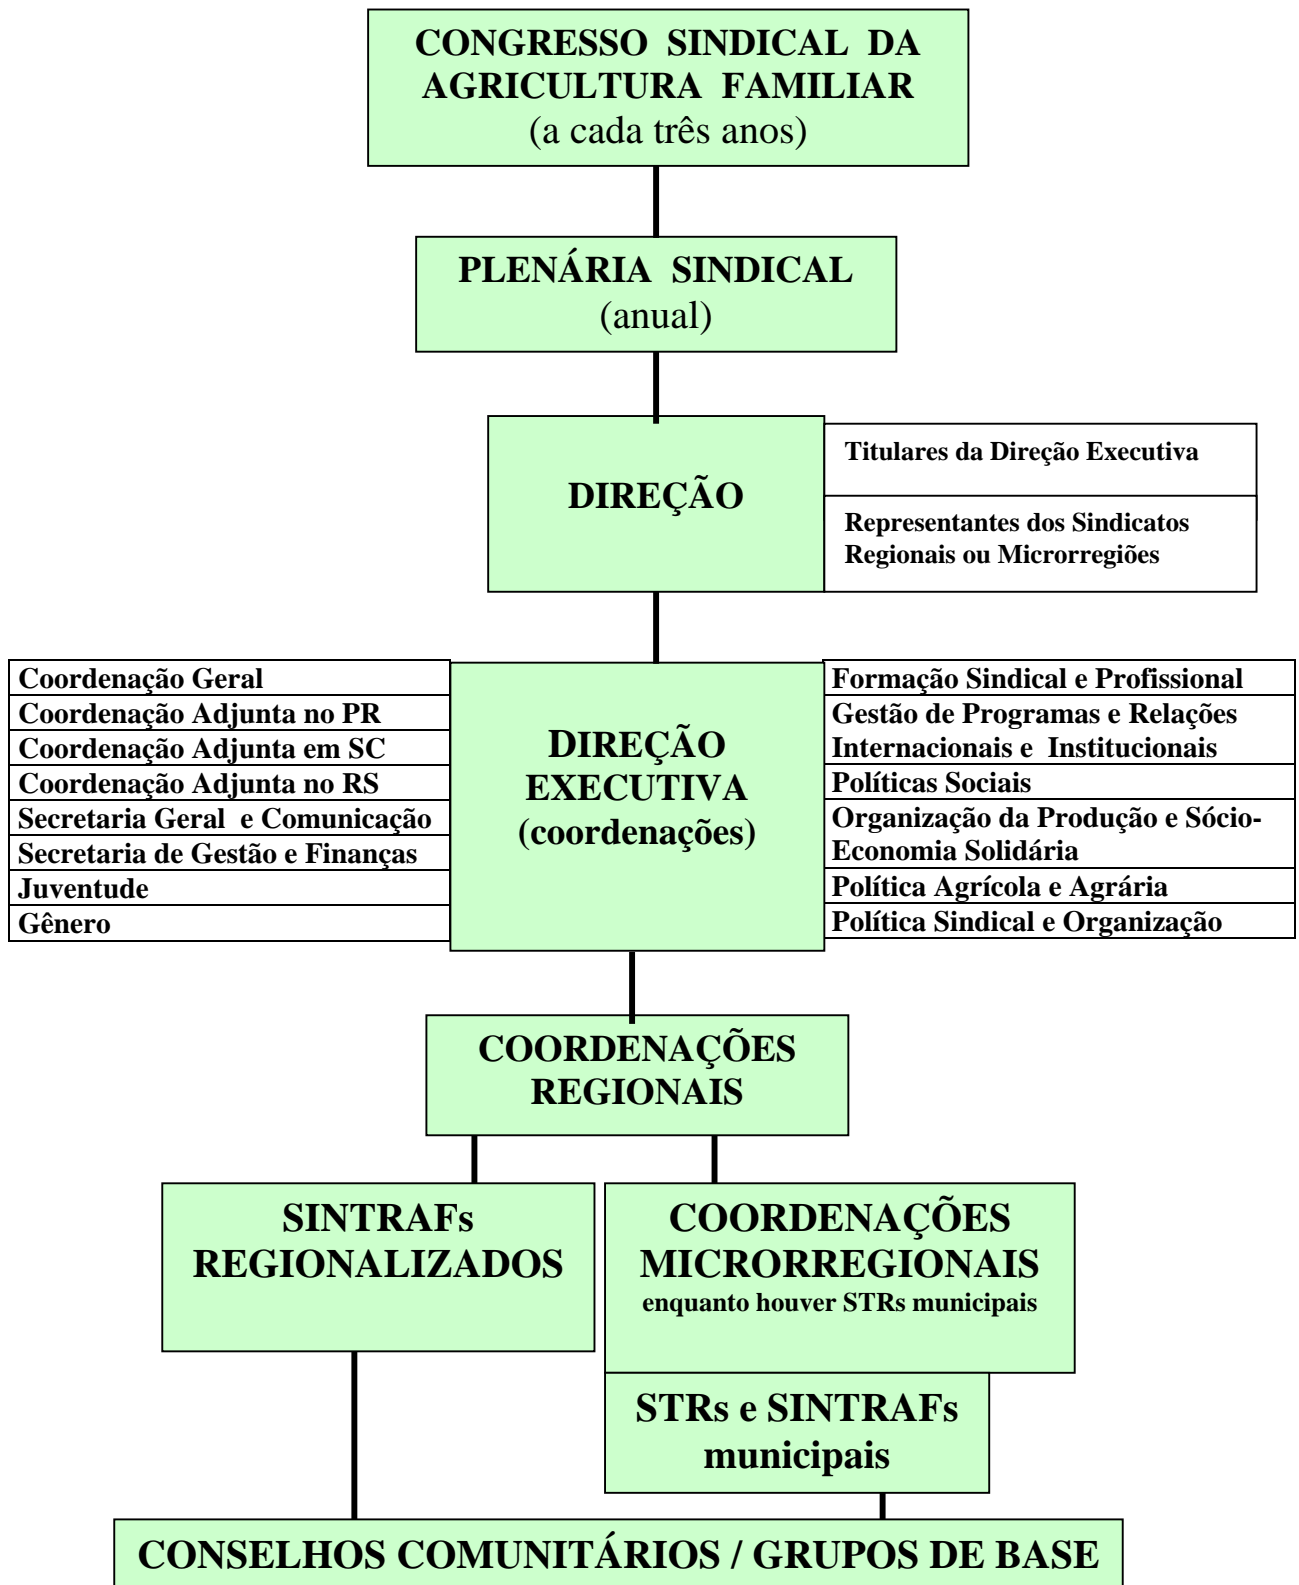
CONGRESSO SINDICAL DA AGRICULTURA FAMILIAR
(a cada três anos)

PLENÁRIA SINDICAL
(anual)

DIREÇÃO

Titulares da Direção Executiva

Representantes dos Sindicatos Regionais ou Microrregiões

Coordenação Geral
Coordenação Adjunta no PR
Coordenação Adjunta em SC
Coordenação Adjunta no RS
Secretaria Geral e Comunicação
Secretaria de Gestão e Finanças
Juventude
Gênero

DIREÇÃO EXECUTIVA
(coordenações)

Formação Sindical e Profissional
Gestão de Programas e Relações Internacionais e Institucionais
Políticas Sociais
Organização da Produção e Sócio-Economia Solidária
Política Agrícola e Agrária
Política Sindical e Organização

COORDENAÇÕES REGIONAIS

SINTRAFs REGIONALIZADOS

COORDENAÇÕES MICRORREGIONAIS
enquanto houver STRs municipais

STRs e SINTRAFs municipais

CONSELHOS COMUNITÁRIOS / GRUPOS DE BASE